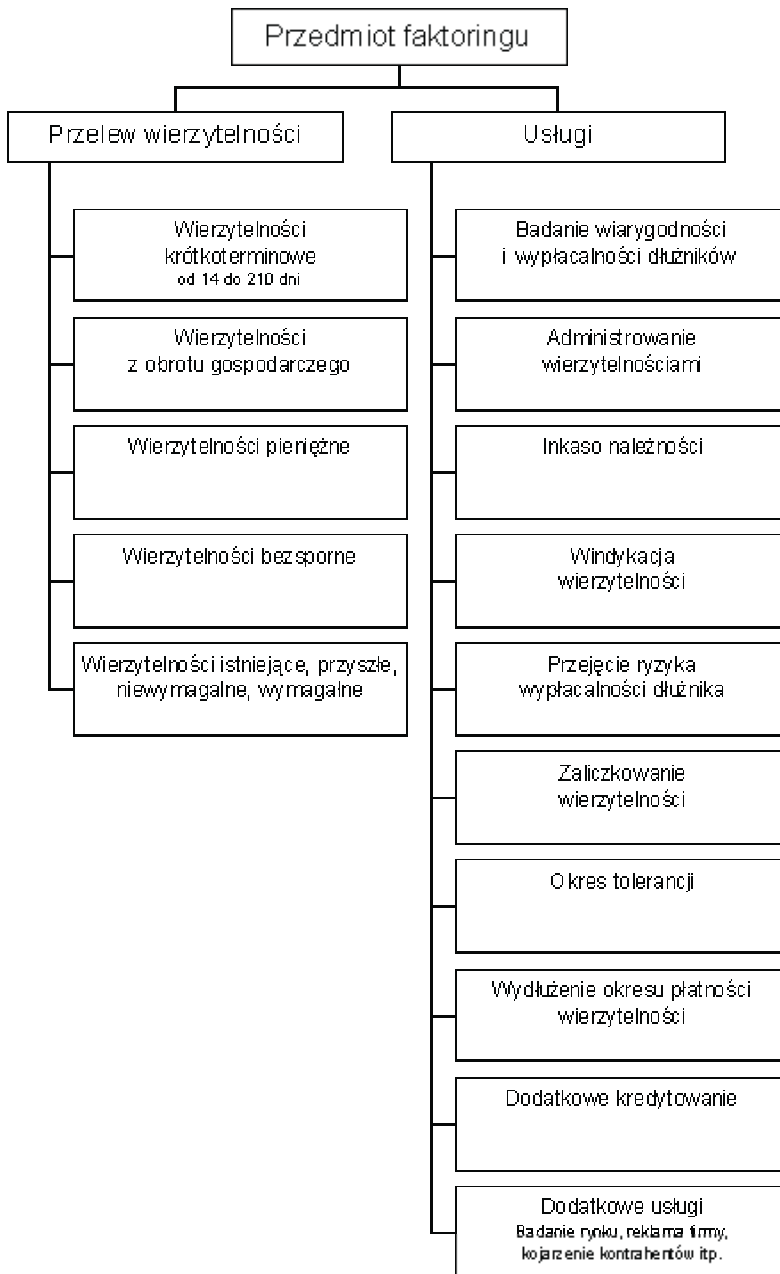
Przedmiot faktoringu

Przelew wierzytelności

Wierzytelności krótkoterminowe
od 14 do 210 dni

Wierzytelności z obrotu gospodarczego

Wierzytelności pieniężne

Wierzytelności bezsporne

Wierzytelności istniejące, przyszłe, niewymagalne, wymagalne

Usługi

Badanie wiarygodności i wypłacalności dłużników

Administrowanie wierzytelnościami

Inkaso należności

Windykacja wierzytelności

Przejęcie ryzyka wypłacalności dłużnika

Zaliczkowanie wierzytelności

Okres tolerancji

Wydłużenie okresu płatności wierzytelności

Dodatkowe kredytowanie

Dodatkowe usługi
Badanie rynku, reklama firmy, kojarzenie kontrahentów itp.